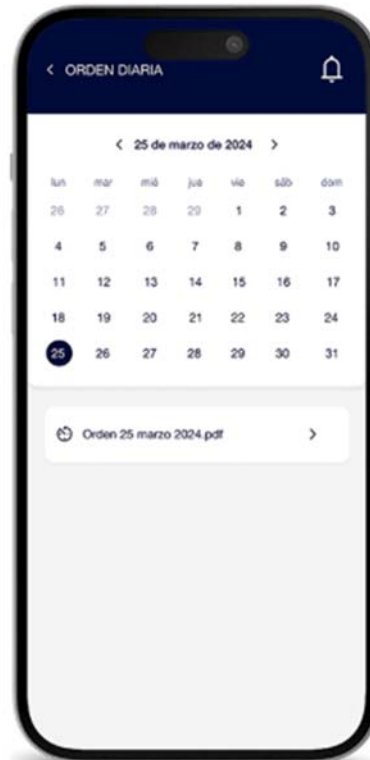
< ORDEN DIARIA

< 25 de marzo de 2024 >

| lun | mar | mié | jue | vie | sáb | dom |
|---|---|---|---|---|---|---|
| 26 | 27 | 28 | 29 | 1 | 2 | 3 |
| 4 | 5 | 6 | 7 | 8 | 9 | 10 |
| 11 | 12 | 13 | 14 | 15 | 16 | 17 |
| 18 | 19 | 20 | 21 | 22 | 23 | 24 |
| 25 | 26 | 27 | 28 | 29 | 30 | 31 |

Orden 25 marzo 2024.pdf >